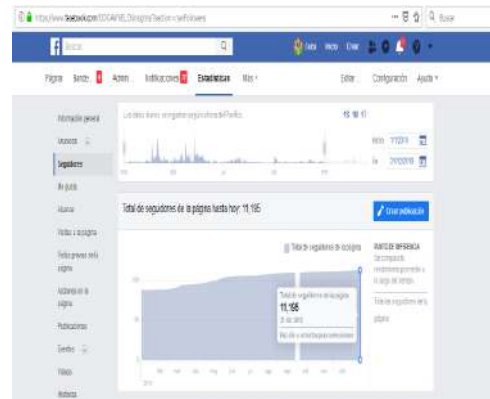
https://www.facebook.com/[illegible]

Buscar

Página Bandeja Admin. Notificaciones Estadísticas Más

Editar Configuración Ayuda

Información general

Anuncios

Seguidores

Me gusta

Alcance

Visitas a tu página

Visitas previas de la página

Acciones en la página

Publicaciones

Eventos

Videos

Historias

Los datos diarios se registran según la hora del Pacífico.

Inicio 7/1/2018

Fin 7/1/2018

Total de seguidores de la página hasta hoy: 11,185

Crear publicación

Total de seguidores de la página

PUNTO DE REFERENCIA

Total de seguidores de la página

Total de seguidores de la página

11,185

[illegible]